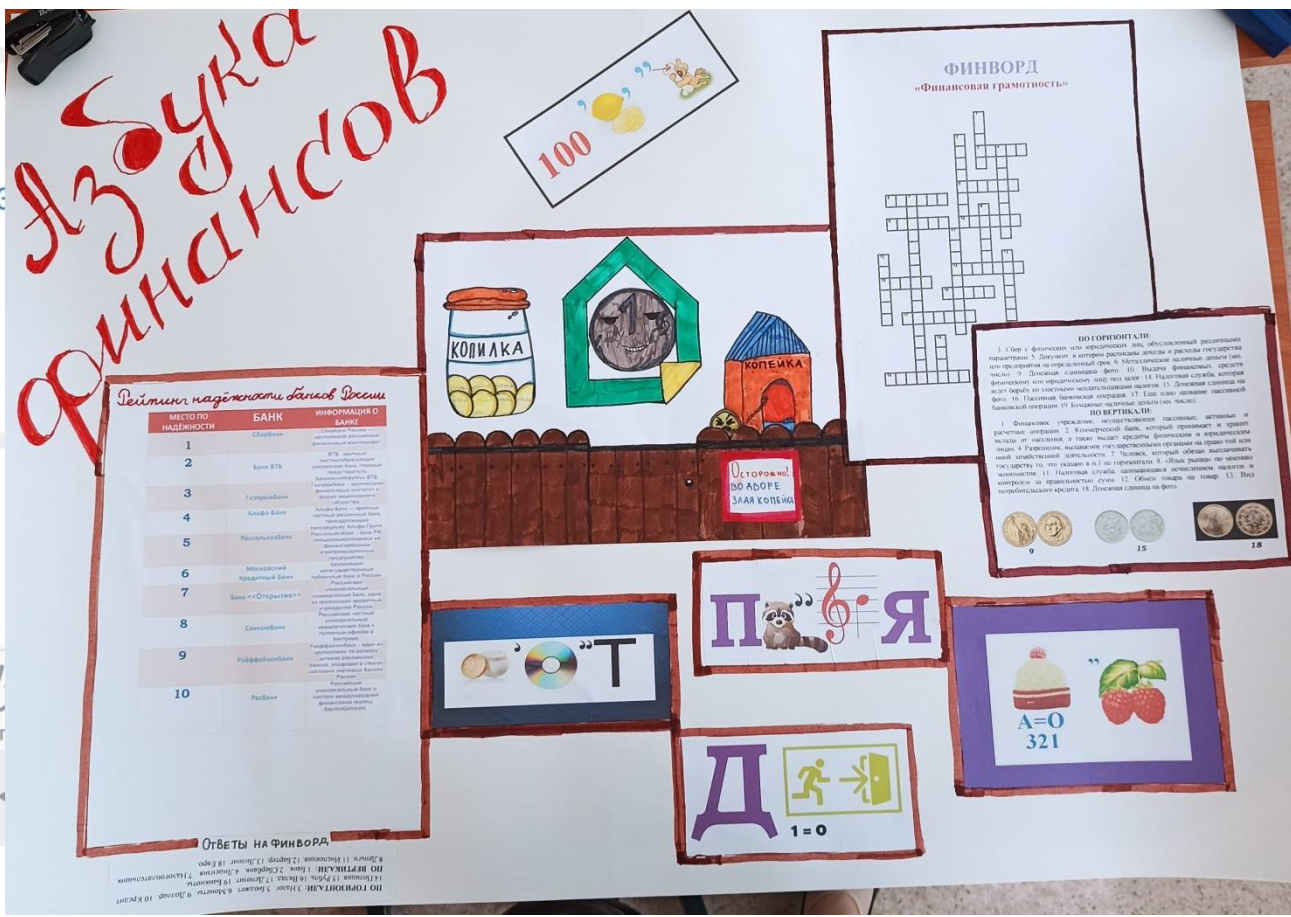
Азбука финансов

100

ФИНВОРД
«Финансовая грамотность»

ПО ГОРИЗОНТАЛИ:
3. Сбор с физических или юридических лиц, обусловленный различными параметрами 5. Документ, в котором расписаны доходы и расходы государства или предприятия на определенный срок 6. Металлические наличные деньги (мн. число) 9. Денежная единица фото. 10. Выдача финансовых средств физическому или юридическому лицу под залог 14. Налоговая служба, которая ведет борьбу со злостными неплательщиками налогов. 15. Денежная единица на фото. 16. Пассивная банковская операция. 17. Еще одно название пассивной банковской операции. 19. Бумажные наличные деньги (мн. число)
ПО ВЕРТИКАЛИ:
1. Финансовое учреждение, осуществляющее пассивные, активные и расчетные операции. 2. Коммерческий банк, который принимает и хранит вклады от населения, а также выдает кредиты физическим и юридическим лицам. 4. Разрешение, выдаваемое государственными органами на право той или иной хозяйственной деятельности. 7. Человек, который обязан выплачивать государству то, что указано в п.3 по горизонтали. 8. «Язык рынка» по мнению экономистов. 11. Налоговая служба, занимающаяся исчислением налогов и контролем за правильностью сумм. 12. Обмен товара на товар. 13. Вид потребительского кредита. 18. Денежная единица на фото.

9 15 18

КОПИЛКА

КОПЕЙКА

Осторожно! ВО ДВОРЕ ЗЛАЯ КОПЕЙКА

Рейтинг надёжности банков России

| МЕСТО ПО НАДЁЖНОСТИ | БАНК | ИНФОРМАЦИЯ О БАНКЕ |
|---|---|---|
| 1 | Сбербанк | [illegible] |
| 2 | Банк ВТБ | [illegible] |
| 3 | Газпромбанк | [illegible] |
| 4 | Альфа-Банк | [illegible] |
| 5 | Россельхозбанк | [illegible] |
| 6 | Московский кредитный банк | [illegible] |
| 7 | Банк «Открытие» | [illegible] |
| 8 | Совкомбанк | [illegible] |
| 9 | Райффайзенбанк | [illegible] |
| 10 | Росбанк | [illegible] |

Т

П Я

А=О
321

Д
1=0

ОТВЕТЫ НА ФИНВОРД

ПО ГОРИЗОНТАЛИ: 3.Налог 5.Бюджет 6.Монеты 9.Доллар 10.Кредит 14.Полиция 15.Рубль 16.Вклад 17.Депозит 19.Банкноты
ПО ВЕРТИКАЛИ: 1.Банк 2.Сбербанк 4.Лицензия 7.Налогоплательщик 8.Деньги 11.Инспекция 12.Бартер 13.Лизинг 18.Евро